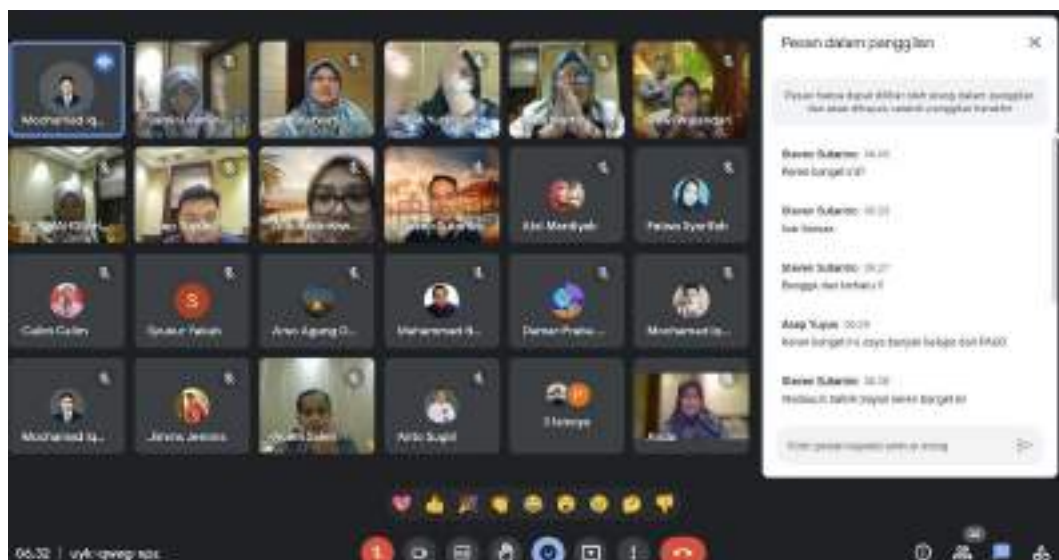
Mochamad Iq...

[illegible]

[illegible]

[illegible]

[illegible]

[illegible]

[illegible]

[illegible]

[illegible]

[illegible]

Abi Mardiyah

Fatwa Syarifah

Cuthi Cullen

Syukur Yakub

Aron Agung D...

Muhammad R...

Darman Prabo...

Mochamad Iq...

Mochamad Iq...

Jimmy Jeremi

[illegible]

Arifo Supri

2 lainnya

Anita

Pesan dalam panggilan

Pesan hanya dapat dilihat oleh orang dalam panggilan dan akan dihapus setelah panggilan berakhir

Steven Sutanto 06:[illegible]
Keren banget s'd!

Steven Sutanto 06:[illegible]
Ikut bersua

Steven Sutanto 06:27
Bangga dan terharu !!

Asep Yusuf 06:29
Keren banget ini saya banyak belajar dari PASO

Steven Sutanto 06:30
Pedasus Bahrin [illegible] keren banget ini

Kirim pesan kepada semua orang

06.32 | uyk-qwog-sps